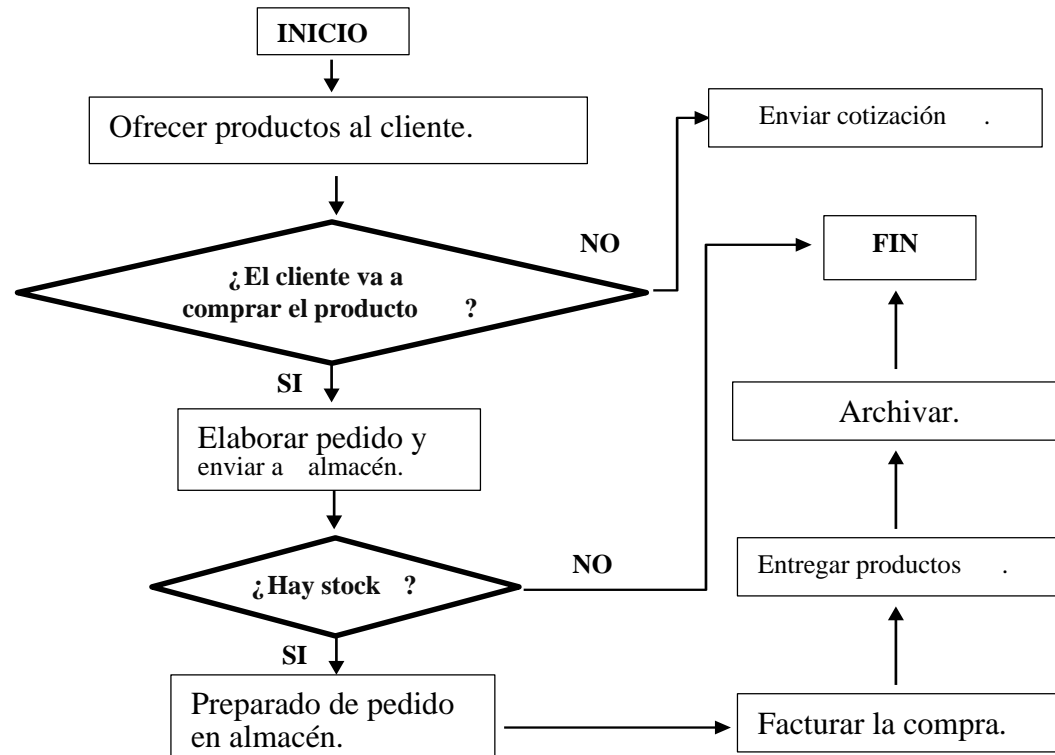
INICIO

Ofrecer productos al cliente.

¿El cliente va a comprar el producto ?

NO

Enviar cotización .

SI

Elaborar pedido y enviar a almacén.

¿Hay stock ?

NO

FIN

SI

Preparado de pedido en almacén.

Facturar la compra.

Entregar productos .

Archivar.